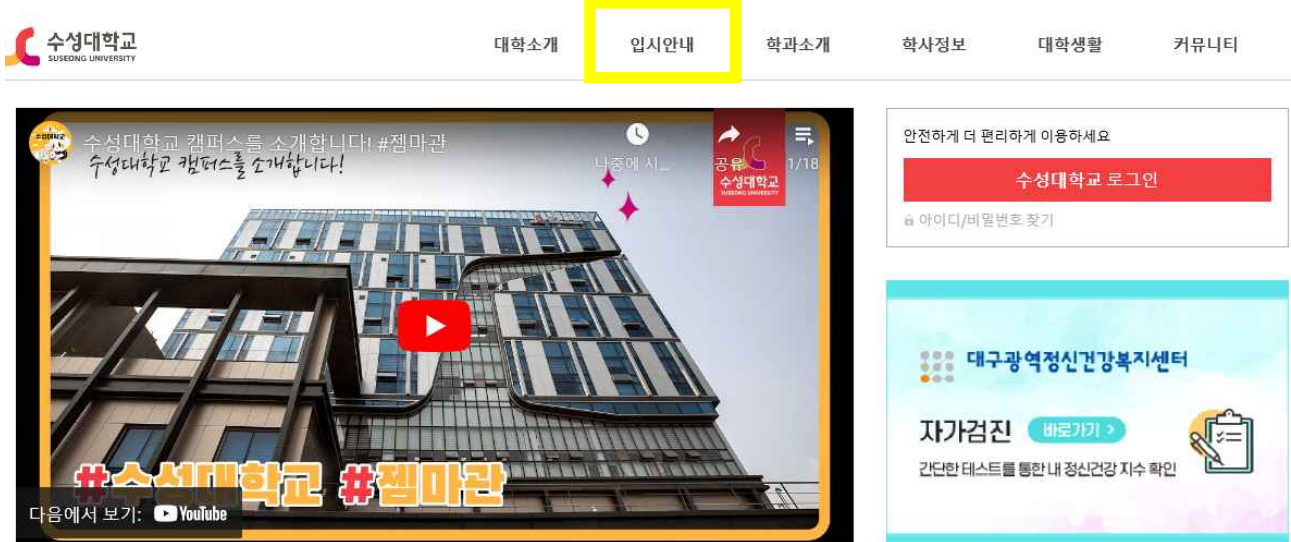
수성대학교
SUSEONG UNIVERSITY

대학소개 입시안내 학과소개 학사정보 대학생활 커뮤니티

수성대학교 캠퍼스를 소개합니다! #젬마관
수성대학교 캠퍼스를 소개합니다!
나중에 시...
공유
1/18
수성대학교
SUSEONG UNIVERSITY
#수성대학교 #젬마관
다음에서 보기: YouTube

안전하게 더 편리하게 이용하세요
수성대학교 로그인
아이디/비밀번호 찾기

대구광역정신건강복지센터
자가검진 바로가기 >
간단한 테스트를 통한 내 정신건강 지수 확인